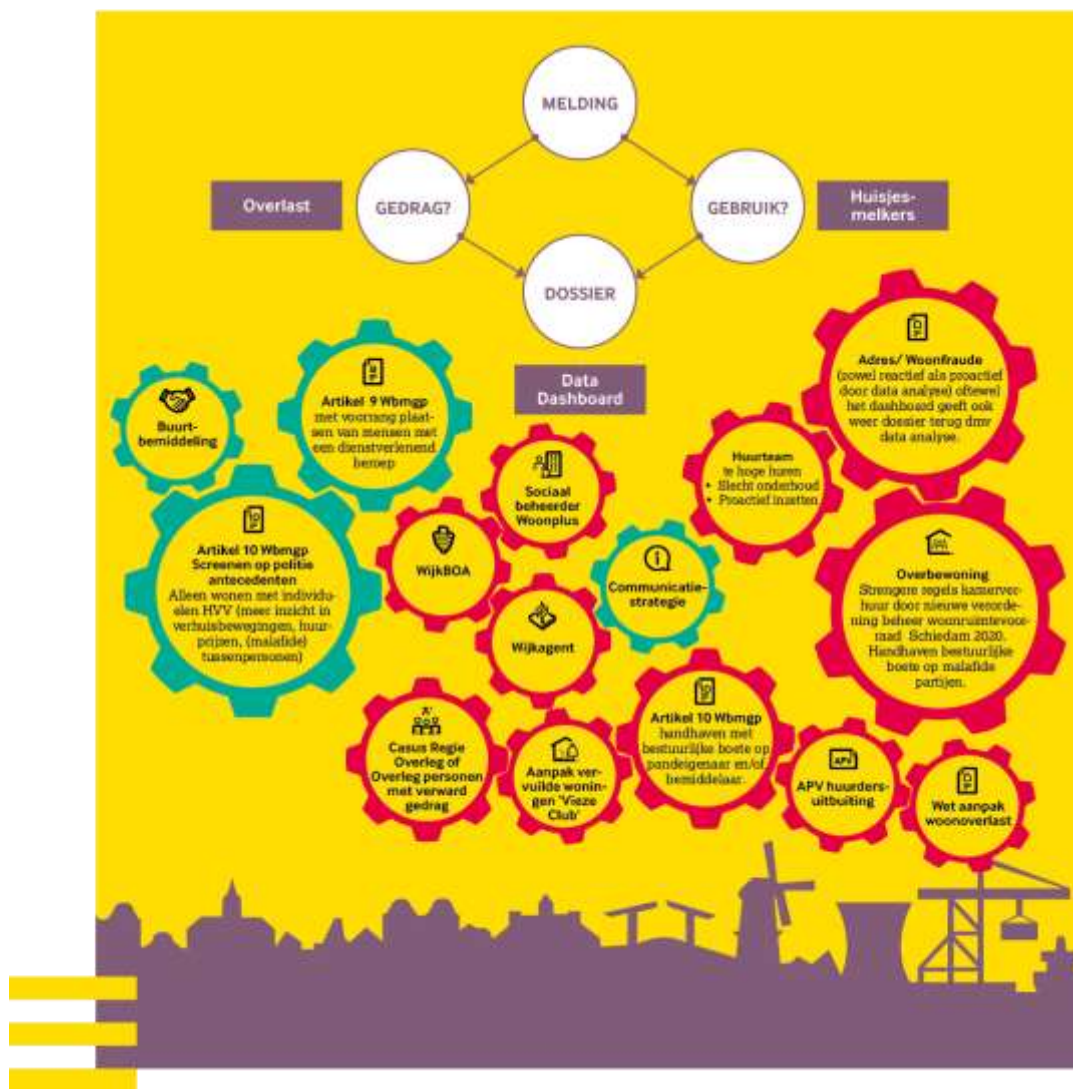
MELDING

Overlast

GEDRAG?

GEBRUIK?

Huisjesmelkers

DOSSIER

Adres/ Woonfraude (zowel reactief als proactief door data analyse) oftewel het dashboard geeft ook weer dossier terug dmv data analyse.

Data Dashboard

Buurtbemiddeling

Artikel 9 Wbmgp met voorrang plaatsen van mensen met een dienstverlenend beroep

Huurteam te hoge huren
• Slecht onderhoud
• Proactief inzetten

Sociaal beheerder Woonplus

Artikel 10 Wbmgp Screenen op politie antecedenten Alleen wonen met individuelen HVV (meer inzicht in verhuisbewegingen, huurprijzen, (malafide) tussenpersonen)

WijkBOA

Communicatiestrategie

Overbewoning Strengere regels kamerverhuur door nieuwe verordening beheer woonruimtevoorraad Schiedam 2020. Handhaven bestuurlijke boete op malafide partijen.

Wijkagent

Artikel 10 Wbmgp handhaven met bestuurlijke boete op pandeigenaar en/of bemiddelaar.

Casus Regie Overleg of Overleg personen met verward gedrag

Aanpak vervuilde woningen 'Vieze Club'

APV huurdersuitbuiting

Wet aanpak woonoverlast